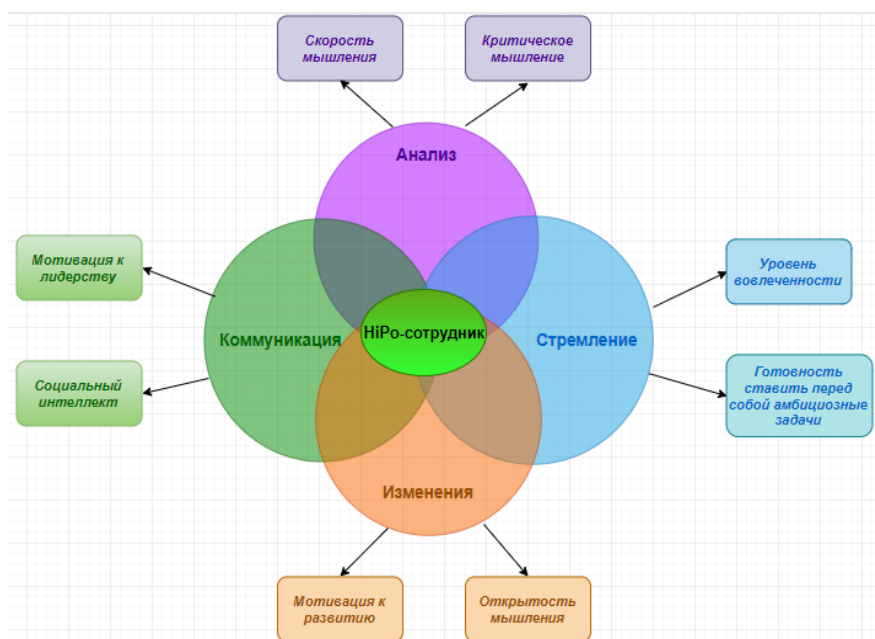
Скорость мышления

Критическое мышление

Анализ

Мотивация к лидерству

Социальный интеллект

Коммуникация

HiPo-сотрудник

Стремление

Уровень вовлеченности

Готовность ставить перед собой амбициозные задачи

Изменения

Мотивация к развитию

Открытость мышления